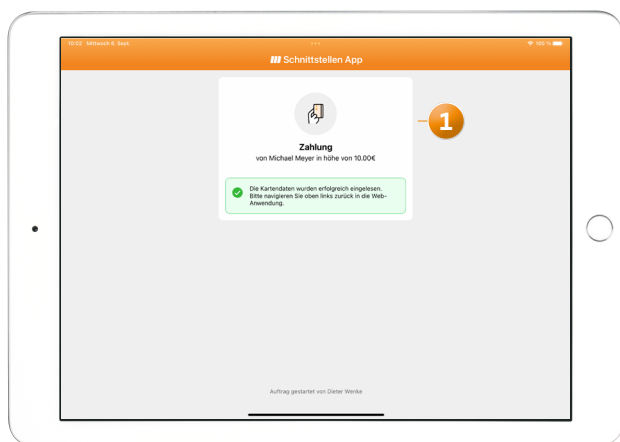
10:02 Mittwoch 4. Sept.

100 %

Schnittstellen App

Zahlung

von Michael Meyer in höhe von 10.00€

Die Kartendaten wurden erfolgreich eingelesen. Bitte navigieren Sie oben links zurück in die Web-Anwendung.

1

Auftrag gestartet von Dieter Wenke